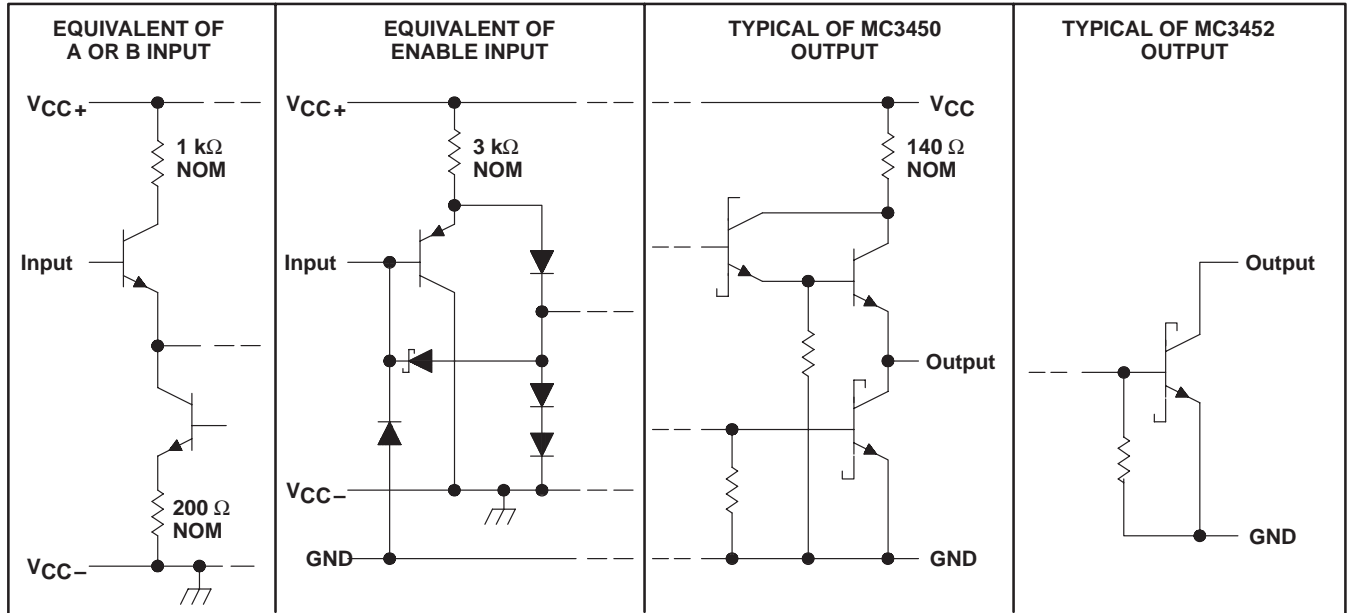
EQUIVALENT OF A OR B INPUT

$V_{CC+}$

1 kΩ NOM

Input

200 Ω NOM

$V_{CC-}$

EQUIVALENT OF ENABLE INPUT

$V_{CC+}$

3 kΩ NOM

Input

$V_{CC-}$

GND

TYPICAL OF MC3450 OUTPUT

$V_{CC}$

140 Ω NOM

Output

GND

TYPICAL OF MC3452 OUTPUT

Output

GND